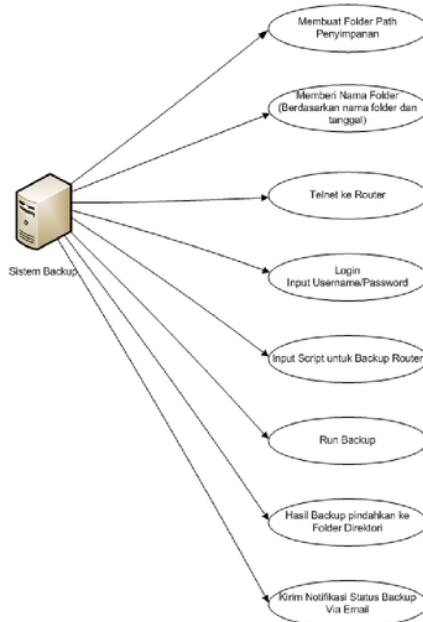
Membuat Folder Path Penyimpanan

Memberi Nama Folder (Berdasarkan nama folder dan tanggal)

Sistem Backup

Telnet ke Router

Login
Input Username/Password

Input Script untuk Backup Router

Run Backup

Hasil Backup pindahkan ke Folder Direktori

Kirim Notifikasi Status Backup Via Email